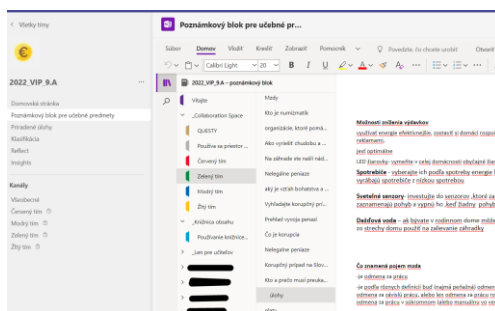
< Všetky tímy

2022_VIP_9.A

Domovská stránka
Poznámkový blok pre učebné predmety
Priradené úlohy
Klasifikácia
Reflect
Insights

Kanály
Všeobecné
Červený tím
Modrý tím
Zelený tím
Žltý tím

Poznámkový blok pre učebné pr...

Súbor Domov Vložiť Kresliť Zobraziť Pomocník Povedzte, čo chcete urobiť Otvoriť

Calibri Light 20 B I U

2022_VIP_9.A – poznámkový blok

Vitajte
_Collaboration Space
QUESTY
Používa sa priestor ...
Červený tím
Zelený tím
Modrý tím
Žltý tím
_Knižnica obsahu
Používanie knižnice ...
_Len pre učiteľov

Mady
Kto je numizmatik
organizácie, ktoré pomá...
Ako vyriešiť chudobu a ...
Chudoba
Na základe ste našli nád...
Nelegálne peniaze
aký je vzťah bohatstva a ...
Vyhľadajte korupčný pr...
Prehľad vývoja peňazí
Čo je korupcia
Nelegálne peniaze
Korupčný prípad na Slov...
Kto a prečo musí preuka...
úlohy

Možnosti zníženia výdavkov
využívať energie elektrina, ostatné ... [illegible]
vetraniami,
jest optimálne
LED žiarovky ... vymeniť ... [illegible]
Spotrebiče - vyberajte ich podľa spotreby energie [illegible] vyrábajú spotrebiče s nízkou spotrebou
Svetelné senzory - investujte do senzorov. Ktoré za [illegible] zaznamenajú pohyb a vypnú ho keď žiadny pohyb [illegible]
Dažďová voda - ak bývate v rodinnom dome môže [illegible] zo strechy domu použiť na zalievanie záhradky

Čo znamená pojem mzda
-je odmena za prácu
-je podľa rôznych sktitérií bud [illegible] odmena za akúkoľvek prácu, alebo len odmena za prácu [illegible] na základe pracovného pomeru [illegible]